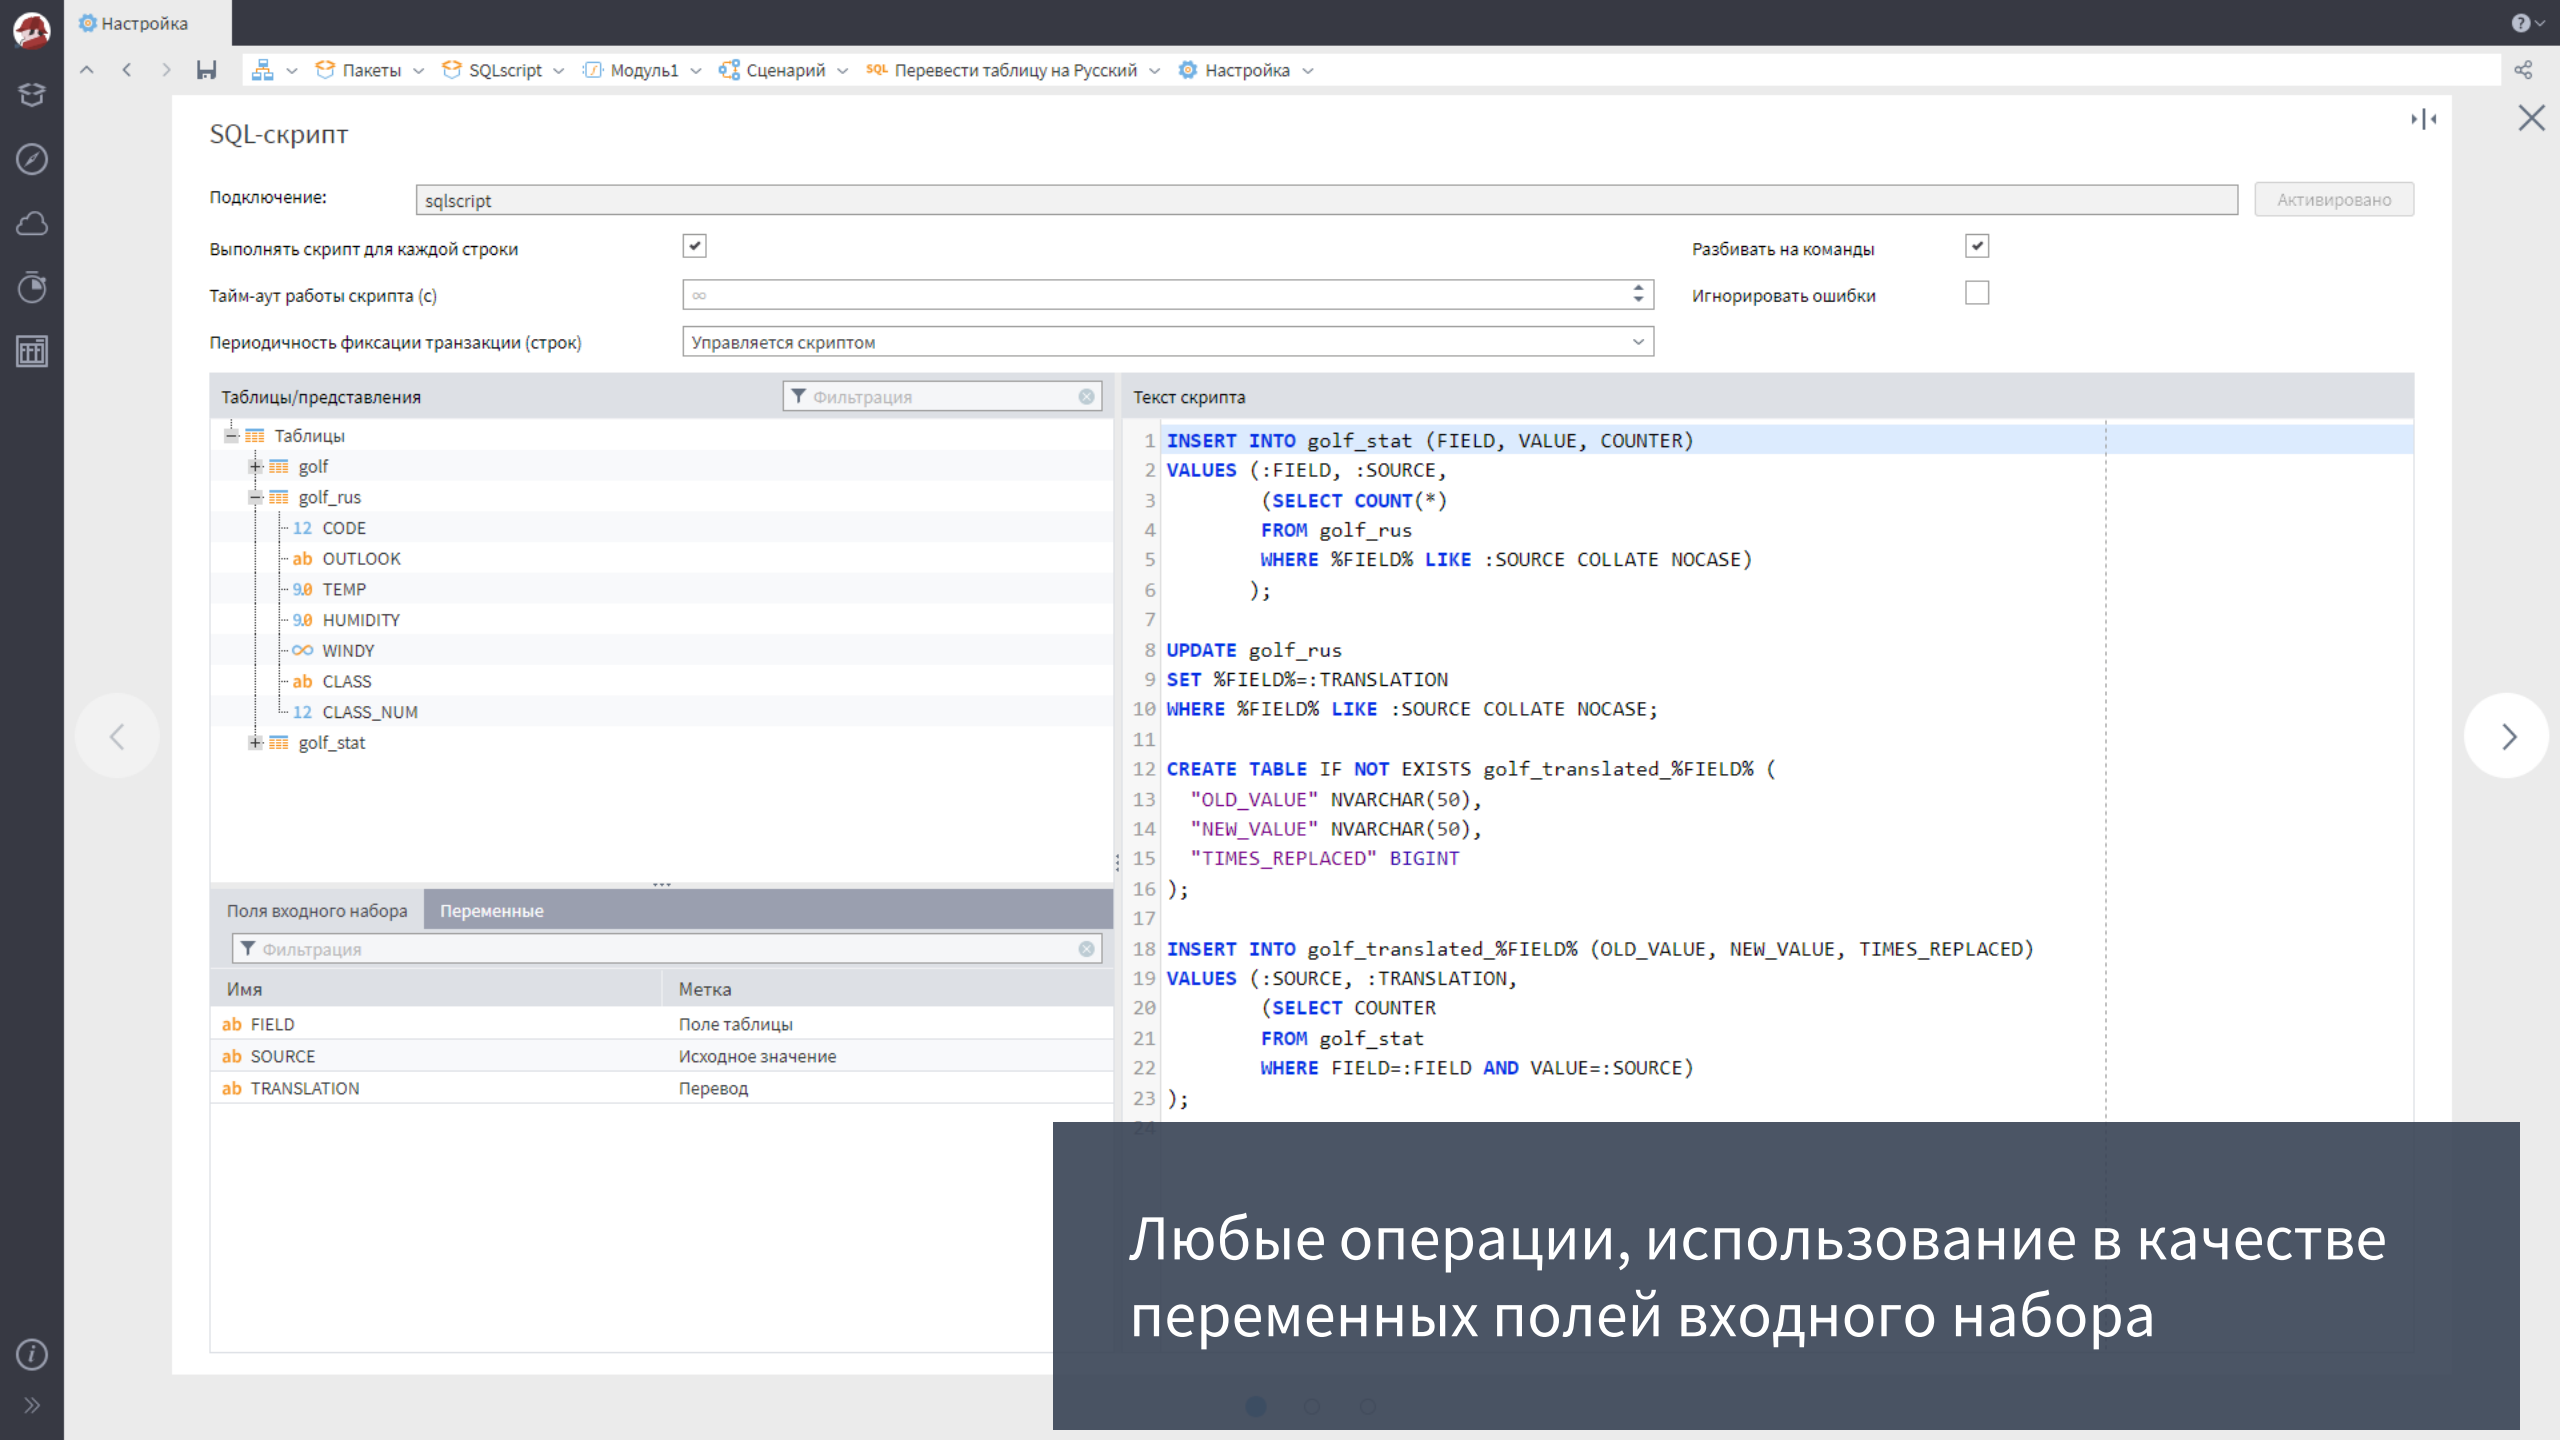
Настройка

Пакеты SQLscript Модуль1 Сценарий Перевести таблицу на Русский Настройка

SQL-скрипт

Подключение: sqlscript Активировано

Выполнять скрипт для каждой строки

Разбивать на команды

Тайм-аут работы скрипта (с) ∞

Игнорировать ошибки

Периодичность фиксации транзакции (строк) Управляется скриптом

Таблицы/представления Фильтрация

Таблицы
golf
golf_rus
12 CODE
ab OUTLOOK
9.0 TEMP
9.0 HUMIDITY
WINDY
ab CLASS
12 CLASS_NUM
golf_stat

Поля входного набора Переменные

Фильтрация

| Имя | Метка |
|---|---|
| ab FIELD | Поле таблицы |
| ab SOURCE | Исходное значение |
| ab TRANSLATION | Перевод |

Текст скрипта

1 INSERT INTO golf_stat (FIELD, VALUE, COUNTER)
2 VALUES (:FIELD, :SOURCE,
3 (SELECT COUNT(*)
4 FROM golf_rus
5 WHERE %FIELD% LIKE :SOURCE COLLATE NOCASE)
6 );
7
8 UPDATE golf_rus
9 SET %FIELD%=:TRANSLATION
10 WHERE %FIELD% LIKE :SOURCE COLLATE NOCASE;
11
12 CREATE TABLE IF NOT EXISTS golf_translated_%FIELD% (
13 "OLD_VALUE" NVARCHAR(50),
14 "NEW_VALUE" NVARCHAR(50),
15 "TIMES_REPLACED" BIGINT
16 );
17
18 INSERT INTO golf_translated_%FIELD% (OLD_VALUE, NEW_VALUE, TIMES_REPLACED)
19 VALUES (:SOURCE, :TRANSLATION,
20 (SELECT COUNTER
21 FROM golf_stat
22 WHERE FIELD=:FIELD AND VALUE=:SOURCE)
23 );

Любые операции, использование в качестве переменных полей входного набора